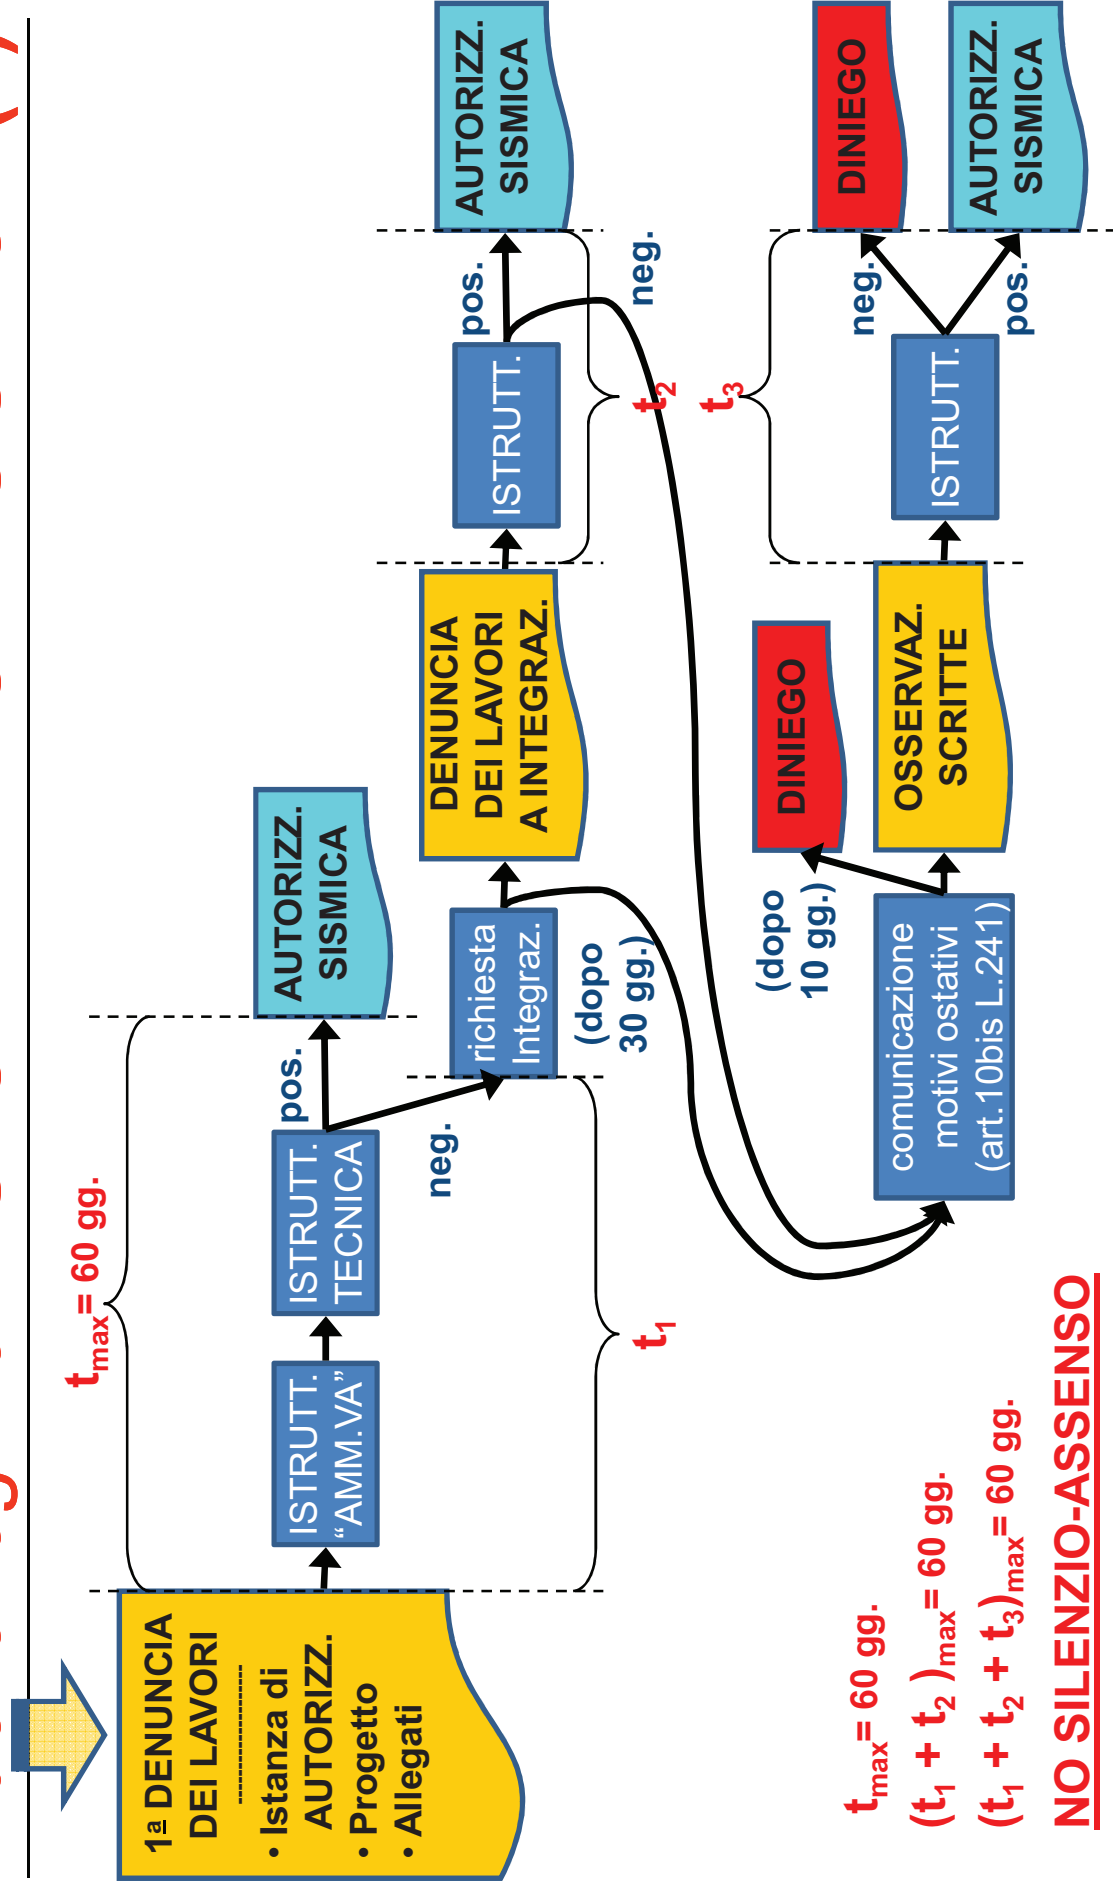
1ª DENUNCIA DEI LAVORI
• Istanza di AUTORIZZ.
• Progetto
• Allegati

$t_{max}$= 60 gg.

ISTRUTT. "AMM.VA"

ISTRUTT. TECNICA

pos.

AUTORIZZ. SISMICA

neg.

richiesta Integraz.

(dopo 30 gg.)

$t_1$

DENUNCIA DEI LAVORI A INTEGRAZ.

ISTRUTT.

pos.

AUTORIZZ. SISMICA

neg.

$t_2$

comunicazione motivi ostativi (art.10bis L.241)

(dopo 10 gg.)

DINIEGO

OSSERVAZ. SCRITTE

ISTRUTT.

$t_3$

neg.

DINIEGO

pos.

AUTORIZZ. SISMICA

$t_{max}$= 60 gg.
$(t_1 + t_2)_{max}$= 60 gg.
$(t_1 + t_2 + t_3)_{max}$= 60 gg.

NO SILENZIO-ASSENSO